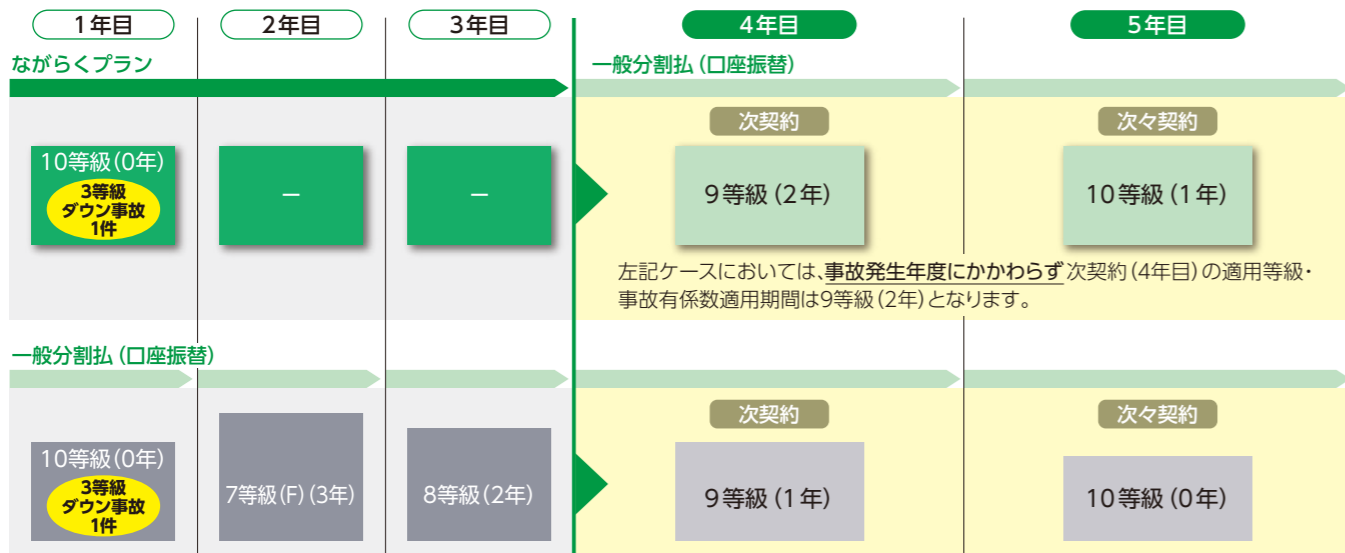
1年目

2年目

3年目

4年目

5年目

ながらくプラン

一般分割払（口座振替）

次契約

次々契約

10等級（0年）

3等級 ダウン事故 1件

—

—

9等級（2年）

10等級（1年）

左記ケースにおいては、事故発生年度にかかわらず次契約（4年目）の適用等級・事故有係数適用期間は9等級（2年）となります。

一般分割払（口座振替）

次契約

次々契約

10等級（0年）

3等級 ダウン事故 1件

7等級（F）（3年）

8等級（2年）

9等級（1年）

10等級（0年）